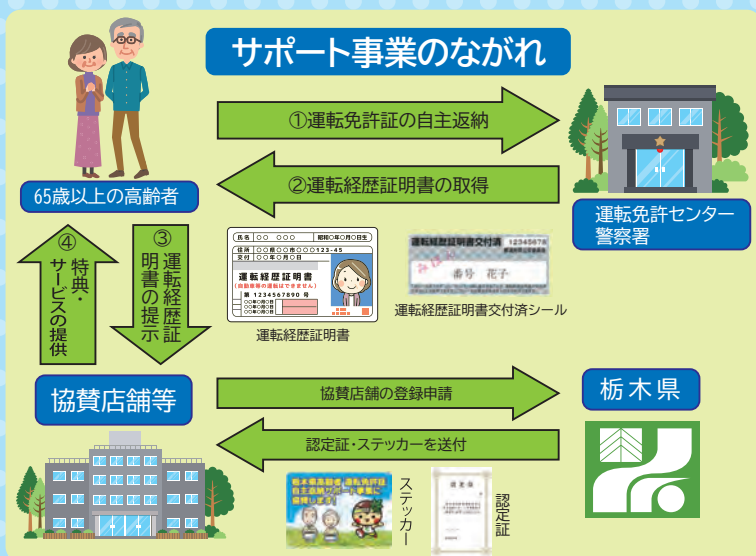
サポート事業のながれ

①運転免許証の自主返納

②運転経歴証明書の取得

65歳以上の高齢者

運転免許センター
警察署

③運転経歴証明書の提示

④特典・サービスの提供

氏名 ○○ ○○○ 昭和○年○月○日生
住所 ○○県○○市○○○123-45
交付 ○○年○月○日
運転経歴証明書
(自動車等の運転はできません)
番号 1234567890 号

運転経歴証明書

運転経歴証明書交付済 1234567
番号 花子

運転経歴証明書交付済シール

協賛店舗等

協賛店舗の登録申請

栃木県

認定証・ステッカーを送付

栃木県高齢者 運転免許証 自主返納サポート事業に 協賛します!

ステッカー

認定証